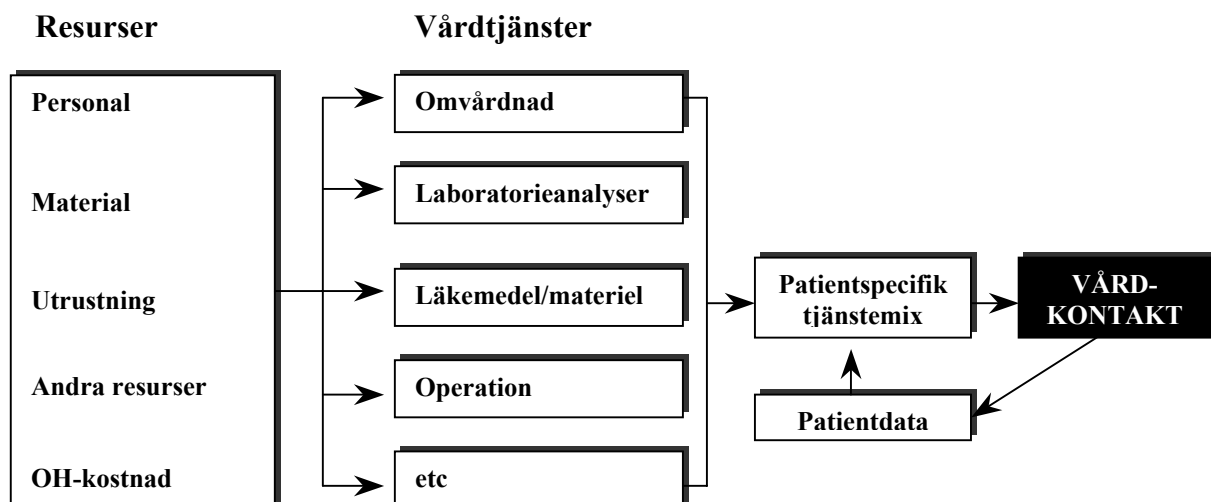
Resurser

Vårdtjänster

Personal

Material

Utrustning

Andra resurser

OH-kostnad

Omvårdnad

Laboratorieanalyser

Läkemedel/materiel

Operation

etc

Patientspecifik tjänstemix

VÅRD-KONTAKT

Patientdata